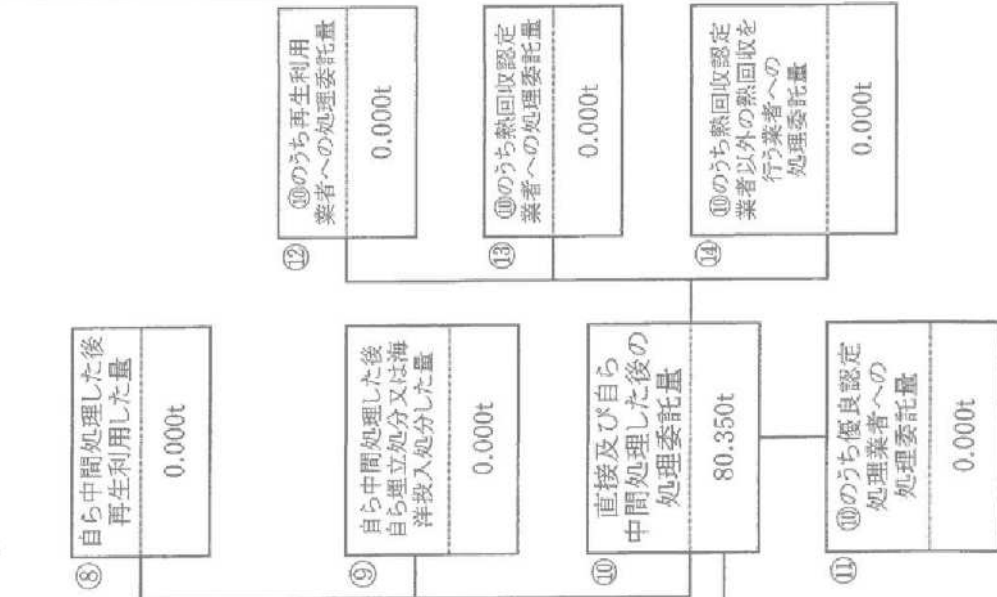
⑫ ⑩のうち再生利用業者への処理委託量
0.000t

⑬ ⑩のうち熱回収認定業者への処理委託量
0.000t

⑭ ⑩のうち熱回収認定業者以外の熱回収を行う業者への処理委託量
0.000t

⑧ 自ら中間処理した後再生利用した量
0.000t

⑨ 自ら中間処理した後自ら埋立処分又は海洋投入処分した量
0.000t

⑩ 直接及び自ら中間処理した後の処理委託量
80.350t

⑪ ⑩のうち優良認定処理業者への処理委託量
0.000t